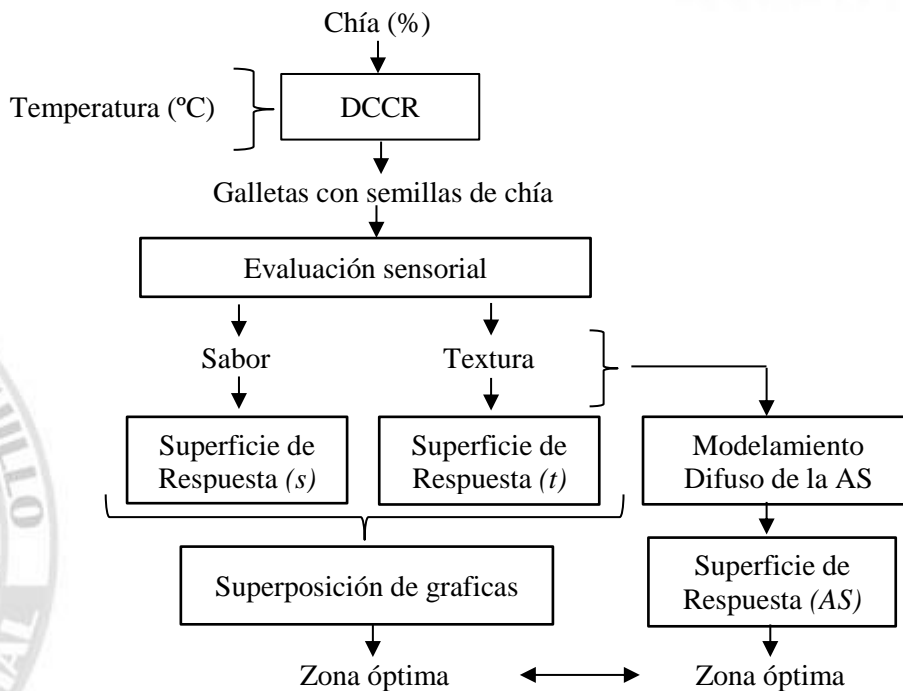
Chía (%)

Temperatura (ºC)

DCCR

Galletas con semillas de chía

Evaluación sensorial

Sabor

Textura

Superficie de Respuesta *(s)*

Superficie de Respuesta *(t)*

Modelamiento Difuso de la AS

Superposición de graficas

Superficie de Respuesta *(AS)*

Zona óptima

Zona óptima